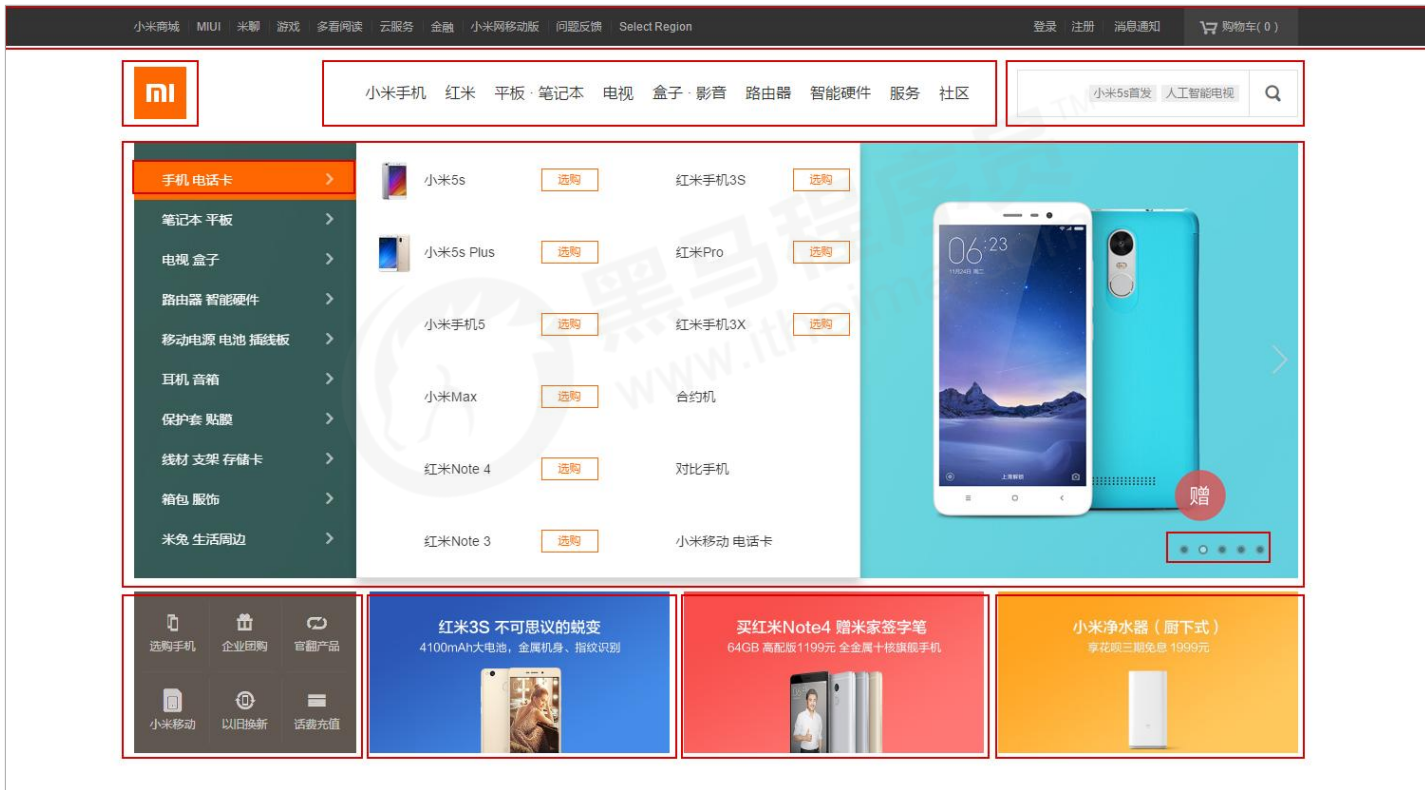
小米商城 | MIUI | 米聊 | 游戏 | 多看阅读 | 云服务 | 金融 | 小米网移动版 | 问题反馈 | Select Region

登录 | 注册 | 消息通知 | 购物车(0)

mi

小米手机 红米 平板·笔记本 电视 盒子·影音 路由器 智能硬件 服务 社区

小米5s首发 人工智能电视

手机 电话卡
笔记本 平板
电视 盒子
路由器 智能硬件
移动电源 电池 插线板
耳机 音箱
保护套 贴膜
线材 支架 存储卡
箱包 服饰
米兔 生活周边

小米5s 选购
红米手机3S 选购
小米5s Plus 选购
红米Pro 选购
小米手机5 选购
红米手机3X 选购
小米Max 选购
合约机
红米Note 4 选购
对比手机
红米Note 3 选购
小米移动 电话卡

06:23

赠

选购手机 企业团购 官翻产品
小米移动 以旧换新 话费充值

红米3S 不可思议的锐变
4100mAh大电池，金属机身、指纹识别

买红米Note4 赠米家签字笔
64GB 高配版1199元 全金属十核旗舰手机

小米净水器（厨下式）
享花呗三期免息 1999元

黑马程序员 www.itheima.com